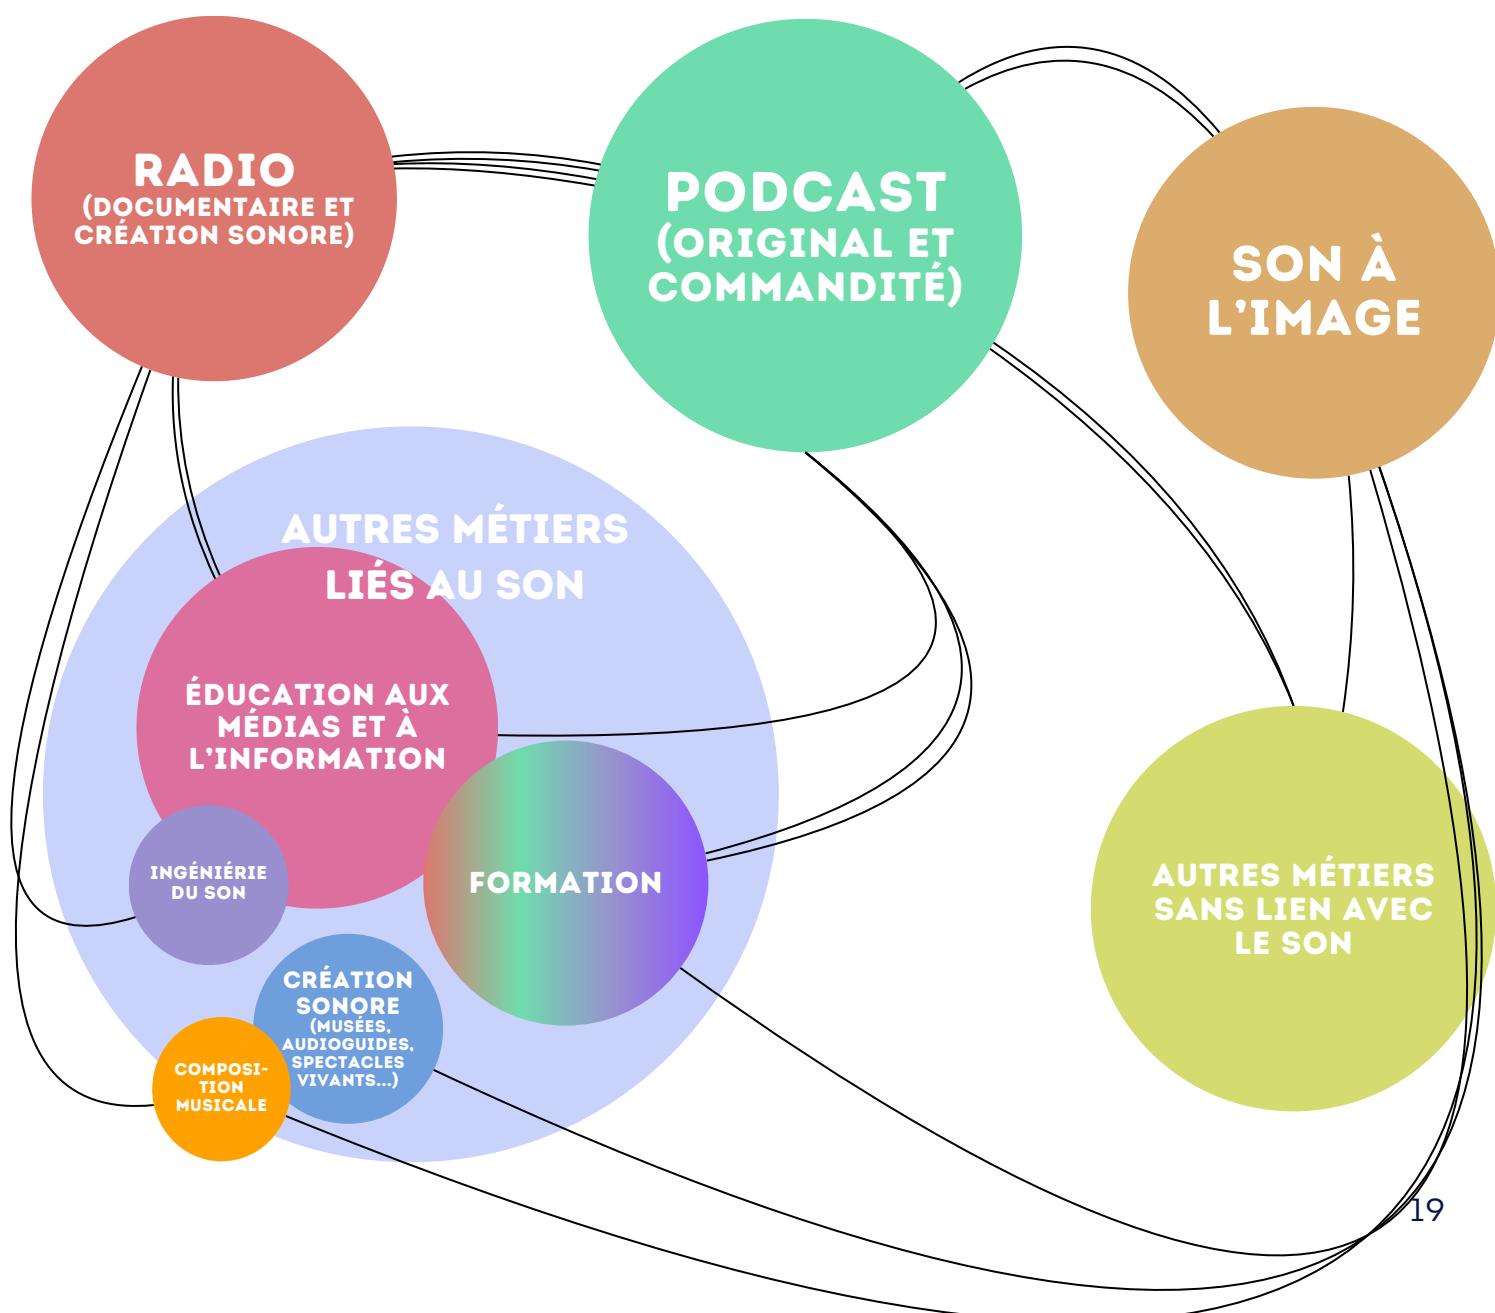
RADIO
(DOCUMENTAIRE ET CRÉATION SONORE)

PODCAST
(ORIGINAL ET COMMANDITÉ)

SON À L'IMAGE

AUTRES MÉTIERS LIÉS AU SON

ÉDUCATION AUX MÉDIAS ET À L'INFORMATION

INGÉNIÉRIE DU SON

FORMATION

CRÉATION SONORE
(MUSÉES, AUDIOGUIDES, SPECTACLES VIVANTS...)

COMPOSITION MUSICALE

AUTRES MÉTIERS SANS LIEN AVEC LE SON

19